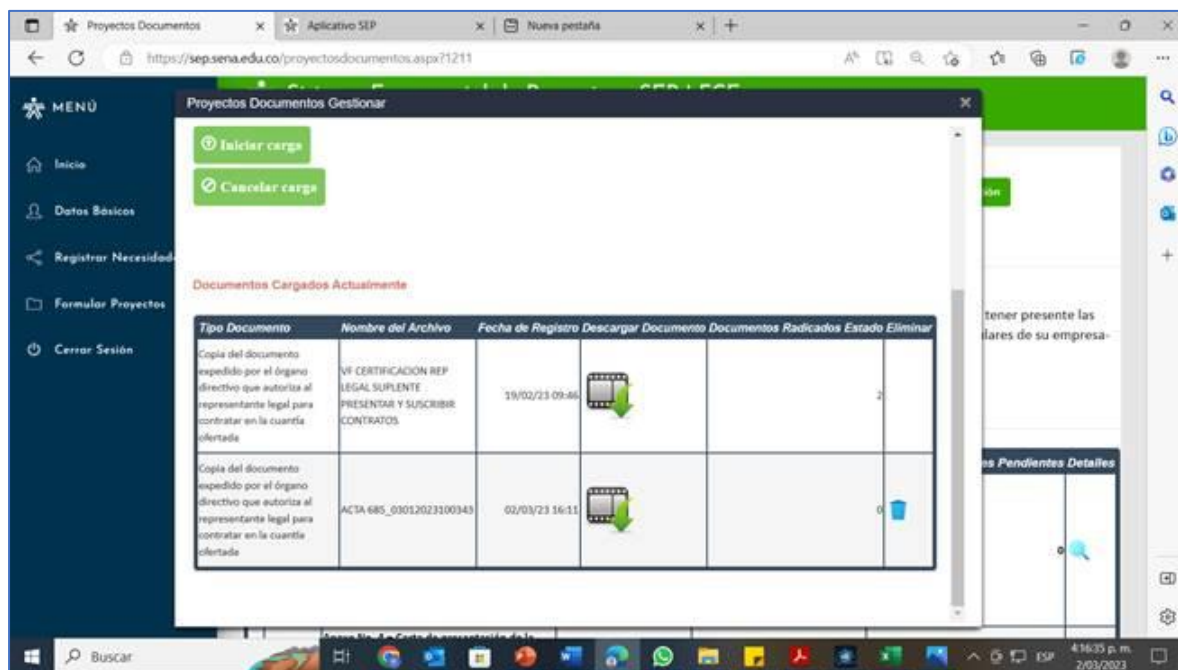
Proyectos Documentos | Aplicativo SEP | Nueva pestaña

https://sep.sena.edu.co/proyectosdocumentos.aspx?1211

MENÚ

Inicio

Datos Básicos

Registrar Necesidad

Formular Proyectos

Cerrar Sesión

Proyectos Documentos Gestionar

Iniciar carga

Cancelar carga

Documentos Cargados Actualmente

| Tipo Documento | Nombre del Archivo | Fecha de Registro | Descargar Documento | Documentos Radicados | Estado | Eliminar |
|---|---|---|---|---|---|---|
| Copia del documento expedido por el órgano directivo que autoriza al representante legal para contratar en la cuantía ofertada | VF CERTIFICACION REP LEGAL SUPLENTE PRESENTAR Y SUSCRIBIR CONTRATOS | 19/02/23 09:46 | | | 2 | |
| Copia del documento expedido por el órgano directivo que autoriza al representante legal para contratar en la cuantía ofertada | ACTA 685_03012023100343 | 02/03/23 16:11 | | | 0 | |

ión

tener presente las
lares de su empresa-

s Pendientes Detalles

0

Buscar

ESP 4:16:35 p. m. 2/03/2023